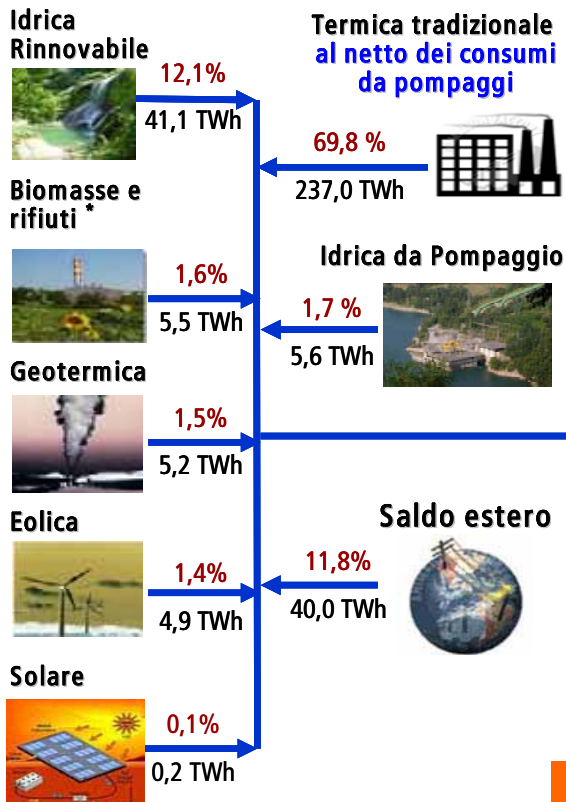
Idrica Rinnovabile

12,1%

41,1 TWh

Termica tradizionale
al netto dei consumi da pompaggi

69,8 %

237,0 TWh

Biomasse e rifiuti *

1,6%

5,5 TWh

Idrica da Pompaggio

1,7 %

5,6 TWh

Geotermica

1,5%

5,2 TWh

Saldo estero

Eolica

1,4%

4,9 TWh

11,8%

40,0 TWh

Solare

0,1%

0,2 TWh